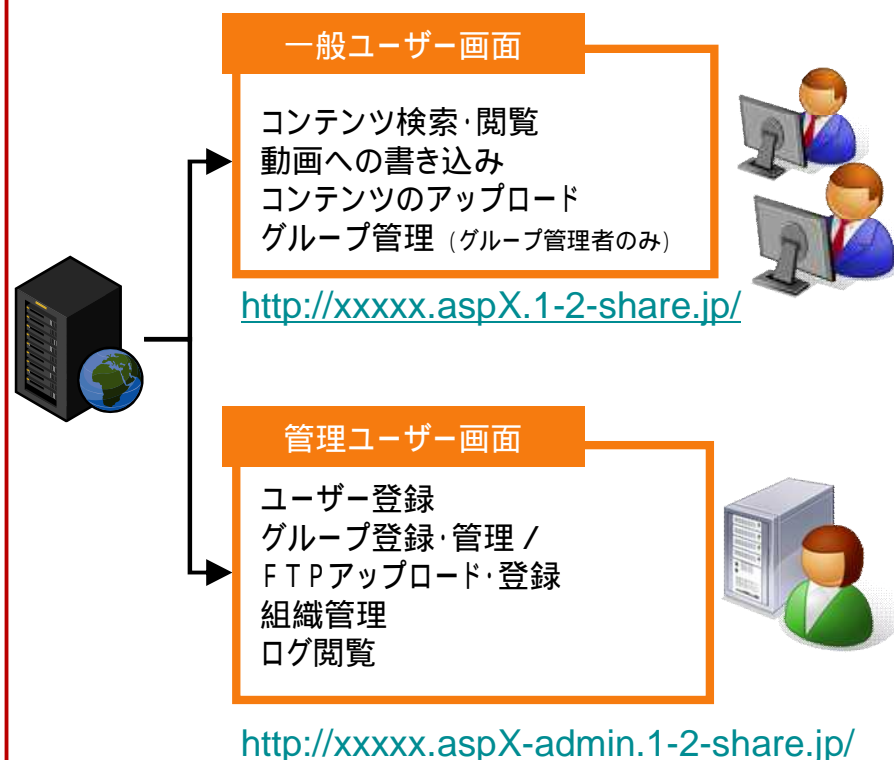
一般ユーザー画面

コンテンツ検索･閲覧
動画への書き込み
コンテンツのアップロード
グループ管理 (グループ管理者のみ)

http://xxxxx.aspX.1-2-share.jp/

管理ユーザー画面

ユーザー登録
グループ登録･管理 /
ＦＴＰアップロード･登録
組織管理
ログ閲覧

http://xxxxx.aspX-admin.1-2-share.jp/